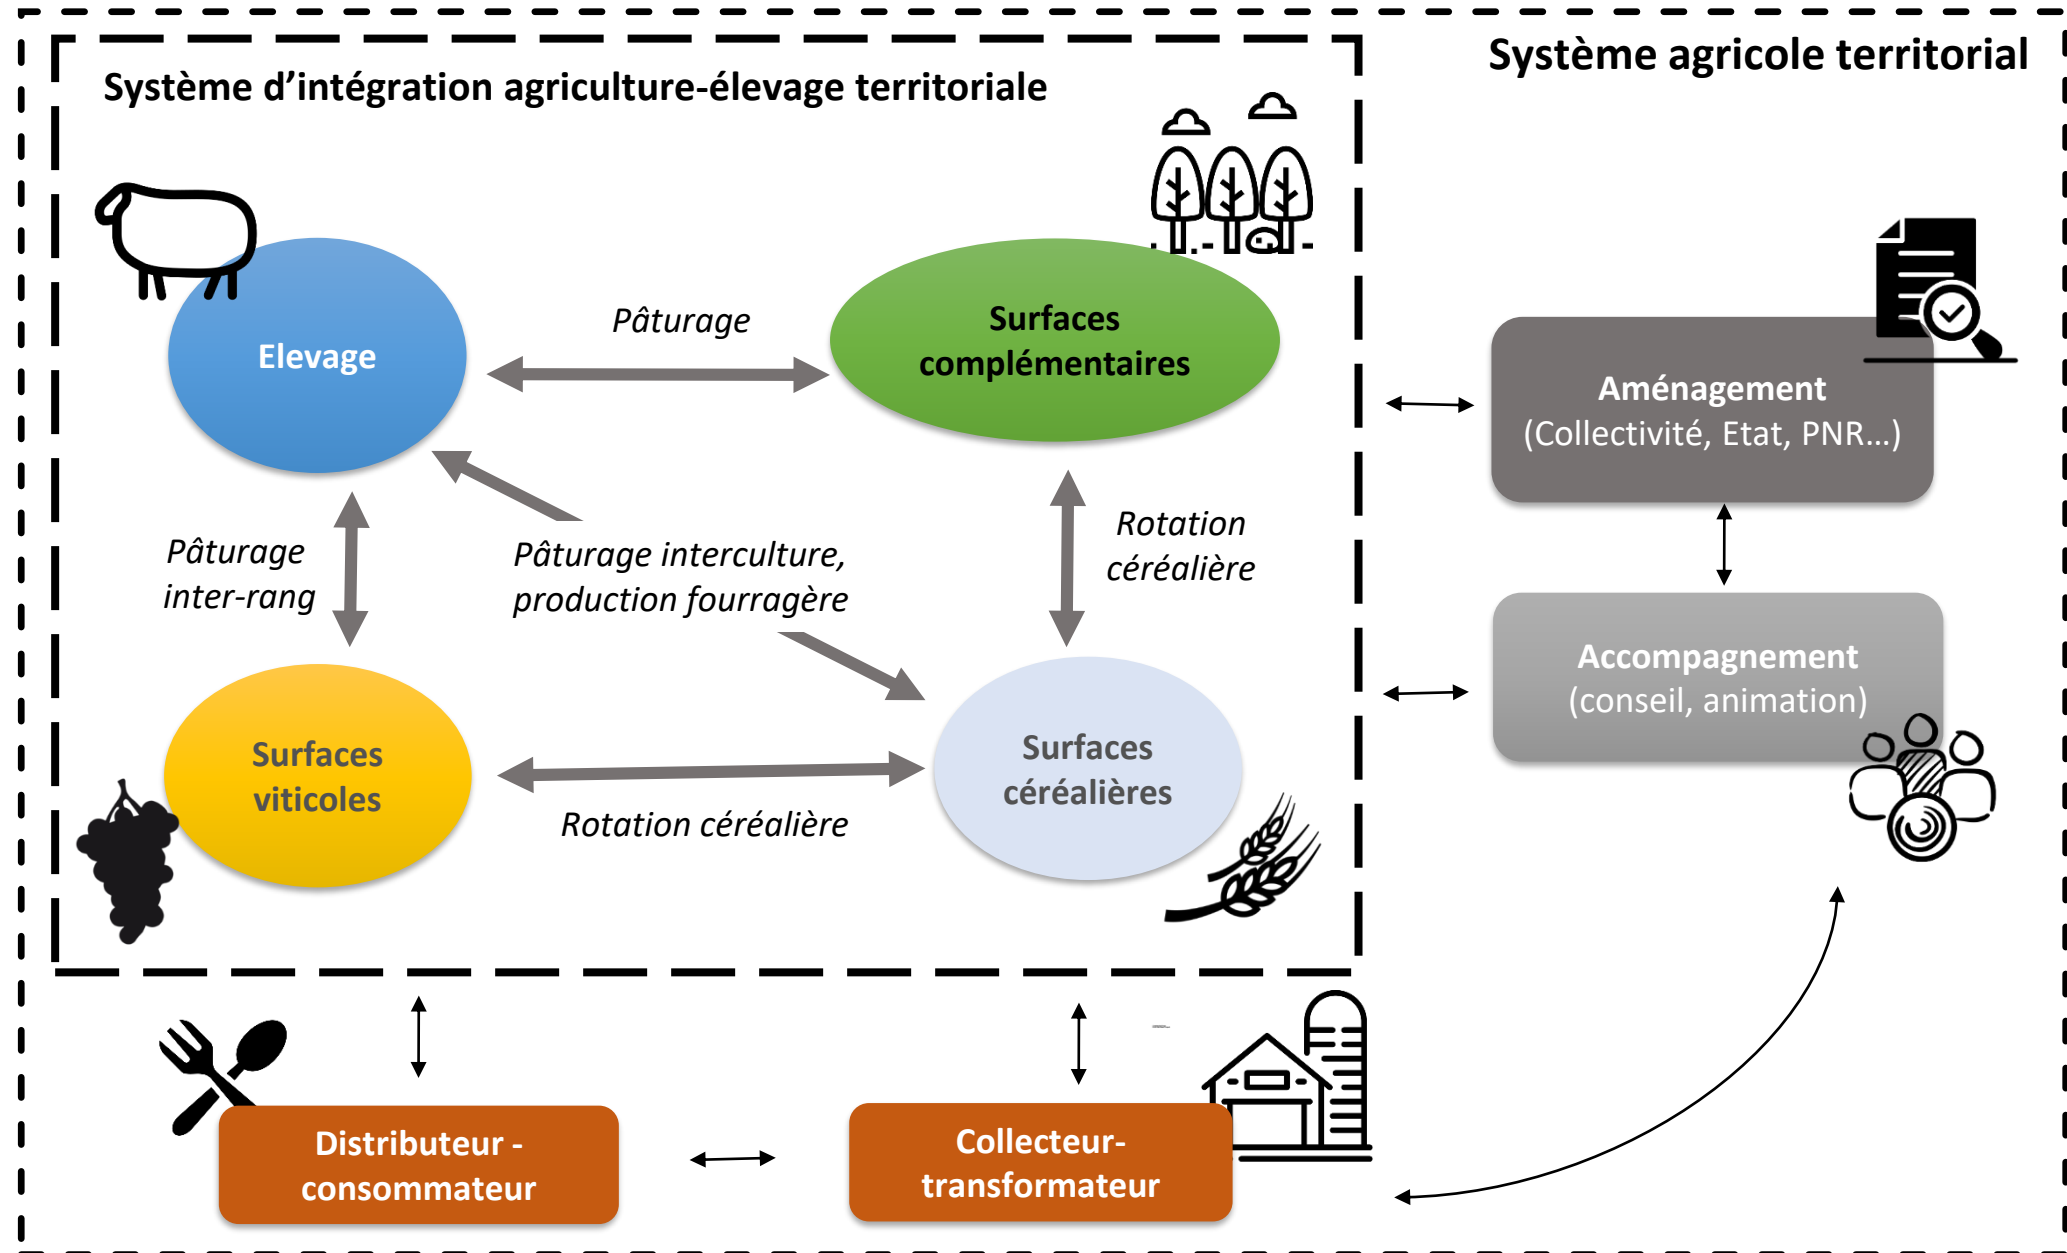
Système agricole territorial

Système d'intégration agriculture-élevage territoriale

Elevage

Pâturage

Surfaces complémentaires

Pâturage inter-rang

Pâturage interculture, production fourragère

Rotation céréalière

Surfaces viticoles

Rotation céréalière

Surfaces céréalières

Aménagement (Collectivité, Etat, PNR...)

Accompagnement (conseil, animation)

Distributeur - consommateur

Collecteur-transformateur